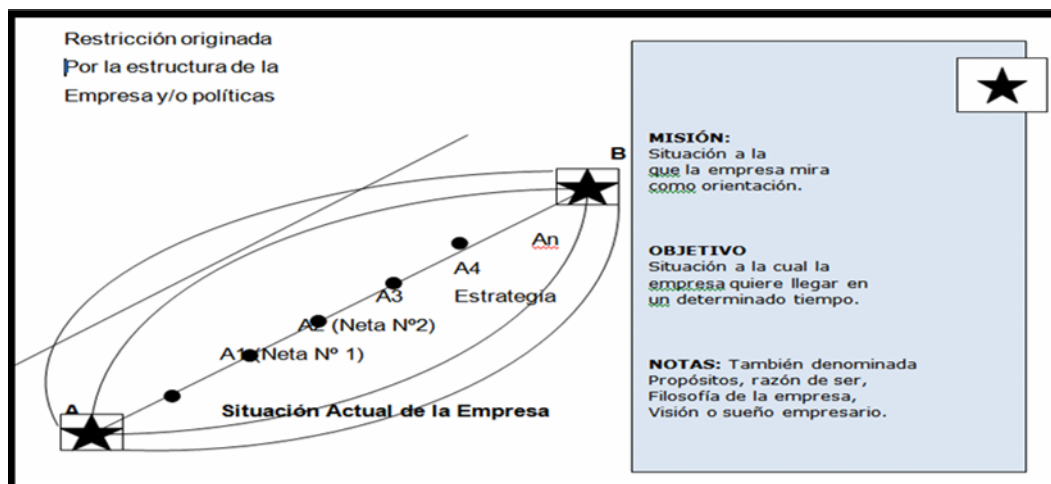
Restricción originada
Por la estructura de la
Empresa y/o políticas

B

An

A4

A3

Estrategia

A2 (Neta Nº2)

A1 (Neta Nº 1)

A

Situación Actual de la Empresa

MISIÓN:
Situación a la que la empresa mira como orientación.

OBJETIVO
Situación a la cual la empresa quiere llegar en un determinado tiempo.

NOTAS: También denominada Propósitos, razón de ser, Filosofía de la empresa, Visión o sueño empresario.